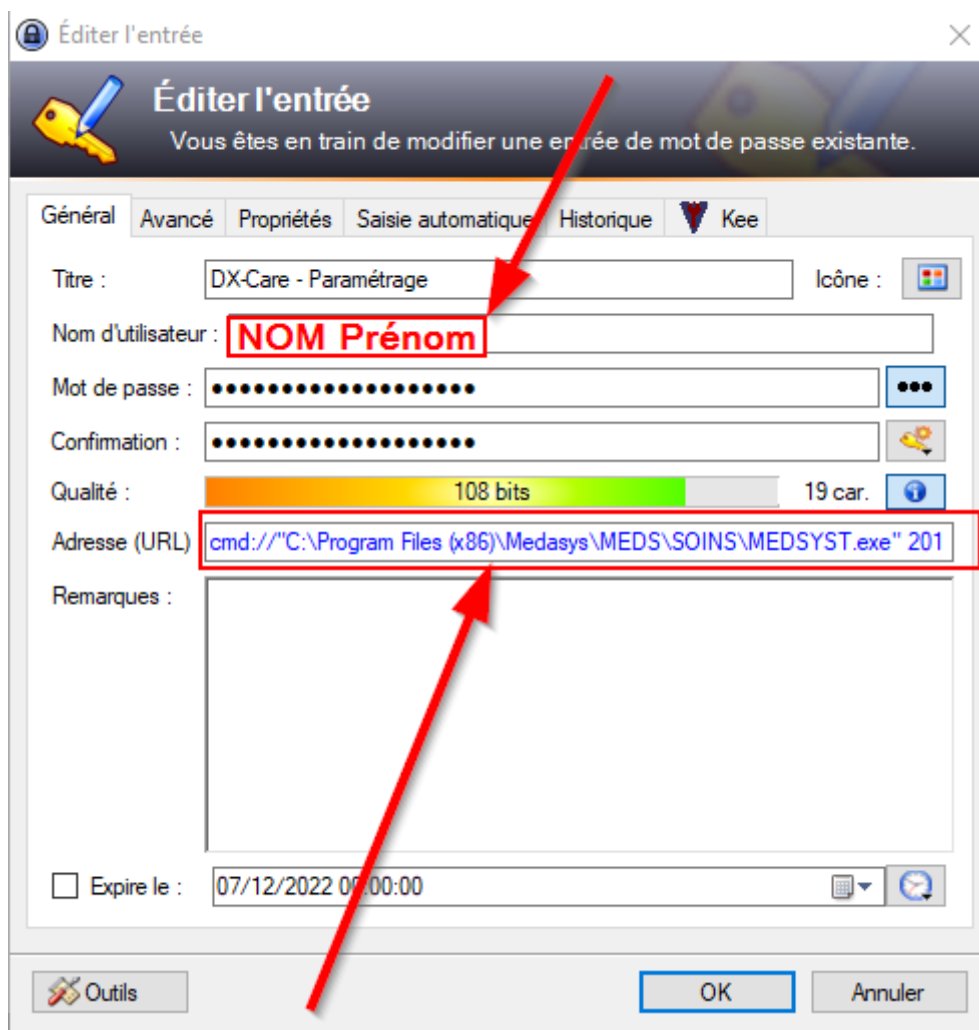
Éditer l'entrée

Éditer l'entrée
Vous êtes en train de modifier une entrée de mot de passe existante.

Général | Avancé | Propriétés | Saisie automatique | Historique | Kee

Titre : DX-Care - Paramétrage
Icône :
Nom d'utilisateur : NOM Prénom
Mot de passe : ●●●●●●●●●●●●●●●●●●●
Confirmation : ●●●●●●●●●●●●●●●●●●●
Qualité : 108 bits 19 car.
Adresse (URL) : cmd://"C:\Program Files (x86)\Medasys\MEDS\SOINS\MEDSYST.exe" 201
Remarques :

Expire le : 07/12/2022 00:00:00

Outils
OK
Annuler